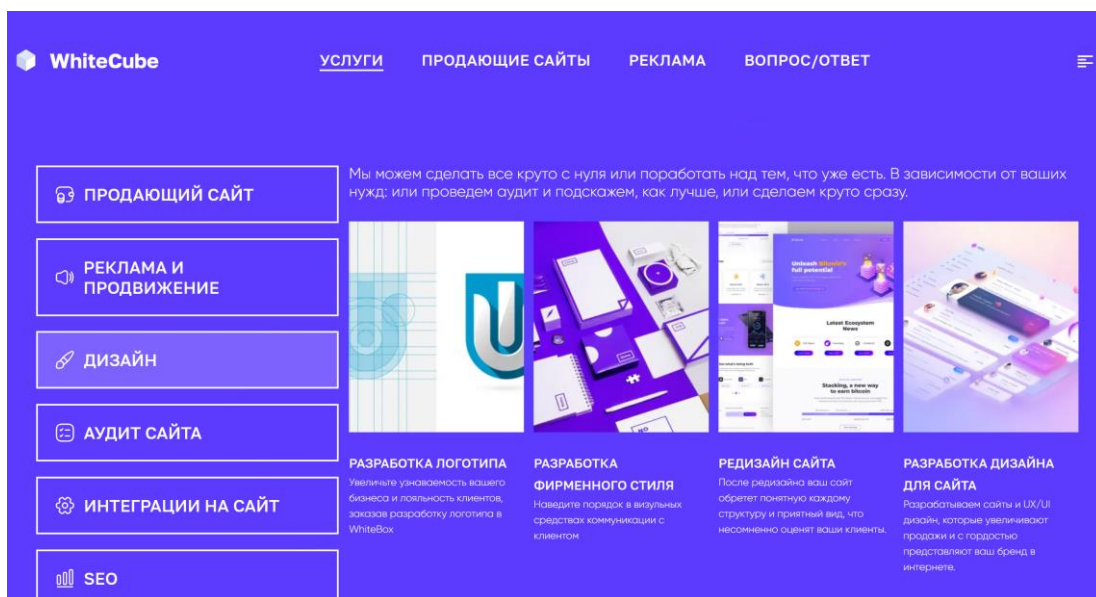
WhiteCube

УСЛУГИ ПРОДАЮЩИЕ САЙТЫ РЕКЛАМА ВОПРОС/ОТВЕТ

ПРОДАЮЩИЙ САЙТ

РЕКЛАМА И ПРОДВИЖЕНИЕ

ДИЗАЙН

АУДИТ САЙТА

ИНТЕГРАЦИИ НА САЙТ

SEO

Мы можем сделать все круто с нуля или поработать над тем, что уже есть. В зависимости от ваших нужд: или проведем аудит и подскажем, как лучше, или сделаем круто сразу.

Unleash Bitcoin's full potential

Latest Ecosystem News

Stacking, a new way to earn bitcoin

РАЗРАБОТКА ЛОГОТИПА
Увеличьте узнаваемость вашего бизнеса и лояльность клиентов, заказав разработку логотипа в WhiteBox

РАЗРАБОТКА ФИРМЕННОГО СТИЛЯ
Наведите порядок в визуальных средствах коммуникации с клиентом

РЕДИЗАЙН САЙТА
После редизайна ваш сайт обретет понятную каждому структуру и приятный вид, что несомненно оценят ваши клиенты.

РАЗРАБОТКА ДИЗАЙНА ДЛЯ САЙТА
Разрабатываем сайты и UX/UI дизайн, которые увеличивают продажи и с гордостью представляют ваш бренд в интернете.